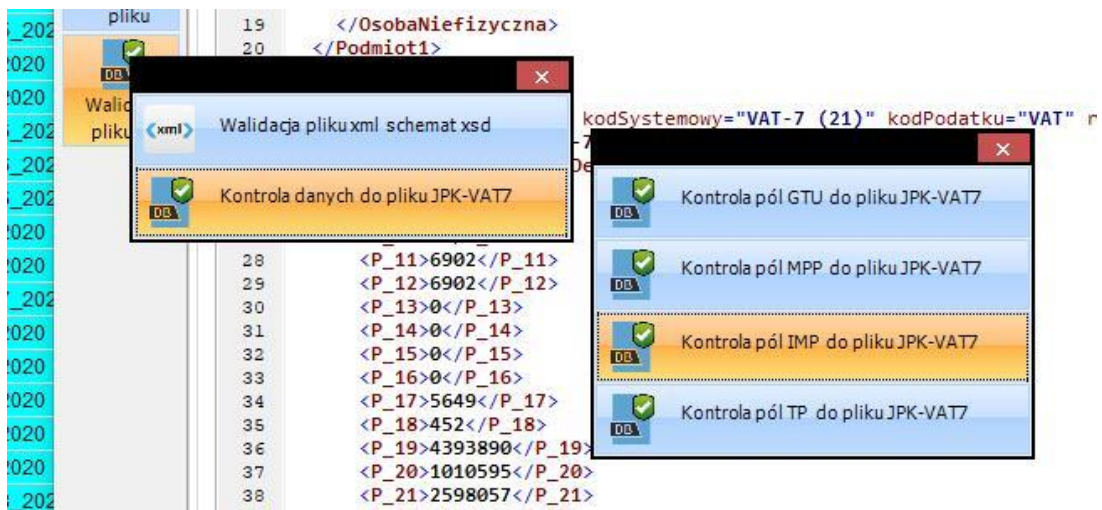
_202
2020
2020
_202
_202
_202
2020
2020
_202
2020
2020
2020
2020
2020
2020
_202

pliku
DB
Walid
pliku

19 </OsobaNiefizyczna>
20 </Podmiot1>

×
<xml> Walidacja pliku xml schemat xsd
DB Kontrola danych do pliku JPK-VAT7

kodSystemowy="VAT-7 (21)" kodPodatku="VAT" r
-7
De

×
DB Kontrola pól GTU do pliku JPK-VAT7
DB Kontrola pól MPP do pliku JPK-VAT7
DB Kontrola pól IMP do pliku JPK-VAT7
DB Kontrola pól TP do pliku JPK-VAT7

28 <P_11>6902</P_11>
29 <P_12>6902</P_12>
30 <P_13>0</P_13>
31 <P_14>0</P_14>
32 <P_15>0</P_15>
33 <P_16>0</P_16>
34 <P_17>5649</P_17>
35 <P_18>452</P_18>
36 <P_19>4393890</P_19>
37 <P_20>1010595</P_20>
38 <P_21>2598057</P_21>